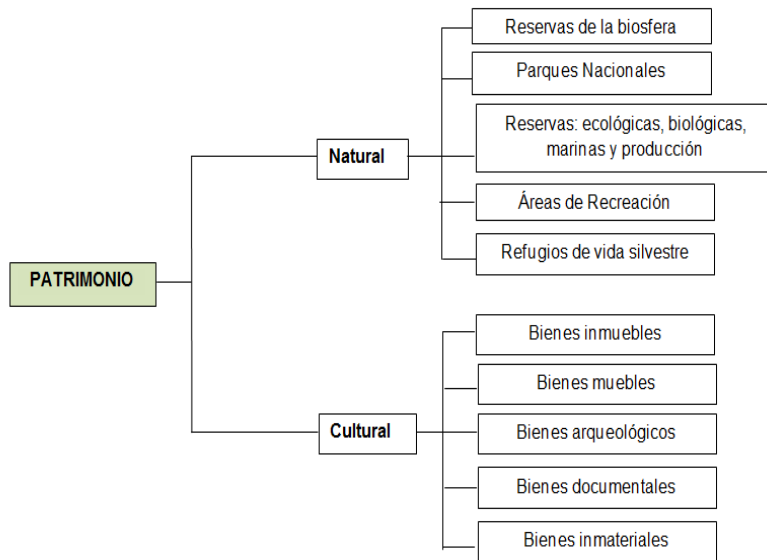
PATRIMONIO

Natural

Reservas de la biosfera

Parques Nacionales

Reservas: ecológicas, biológicas, marinas y producción

Áreas de Recreación

Refugios de vida silvestre

Cultural

Bienes inmuebles

Bienes muebles

Bienes arqueológicos

Bienes documentales

Bienes inmateriales